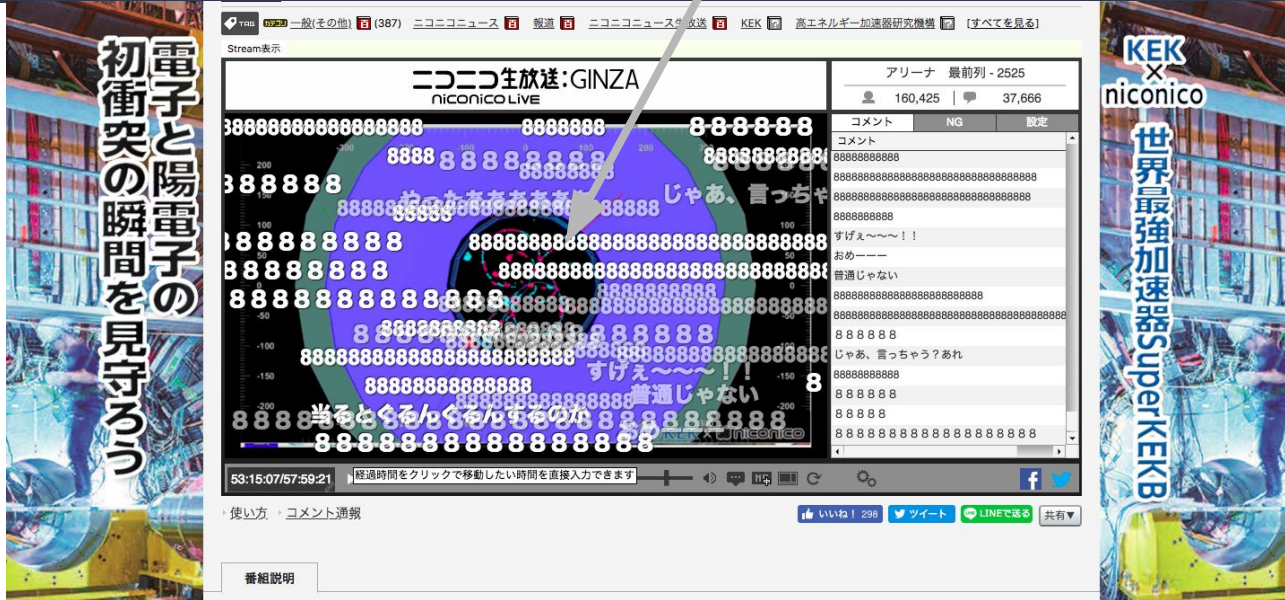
電子と陽電子の初衝突の瞬間を見守ろう

TAG カテゴリ 一般(その他) 百 (387) ニコニコニュース 百 報道 百 ニコニコニュース生放送 百 KEK 高エネルギー加速器研究機構 [すべてを見る]

Stream表示

ニコニコ生放送:GINZA
niconico LIVE

アリーナ 最前列 - 2525
160,425 | 37,666

コメント NG 設定
コメント
88888888888
8888888888888888888888888888888
888888888888888888888888888888
8888888888
すげぇ〜〜〜！！
おめーーー
普通じゃない
8888888888888888888888888
8888888888888888888888888888888888888
888888
じゃあ、言っちゃう？あれ
88888888888
888888
88888
888888888888888888

8888888888888888888 8888888 888888
8888 8888888888 8888888888888
888888 やったあああああ じゃあ、言っちゃ
888888888
888888888 8888888888888888888888888888888
88888888 888888888888888888888888888888
8888888888888
88888888888
88888888888888888888888888888 8888888
8888888888888888888888 すげぇ〜〜〜！！
88888888888888 普通じゃない 8
当るとぐるんぐるんするのか
8888888888888888 KEK×niconico

53:15:07/57:59:21 経過時間をクリックで移動したい時間を直接入力できます

使い方 コメント通報
いいね！ 298 ツイート LINEで送る 共有▼

番組説明

KEK × niconico
世界最強加速器SuperKEKB